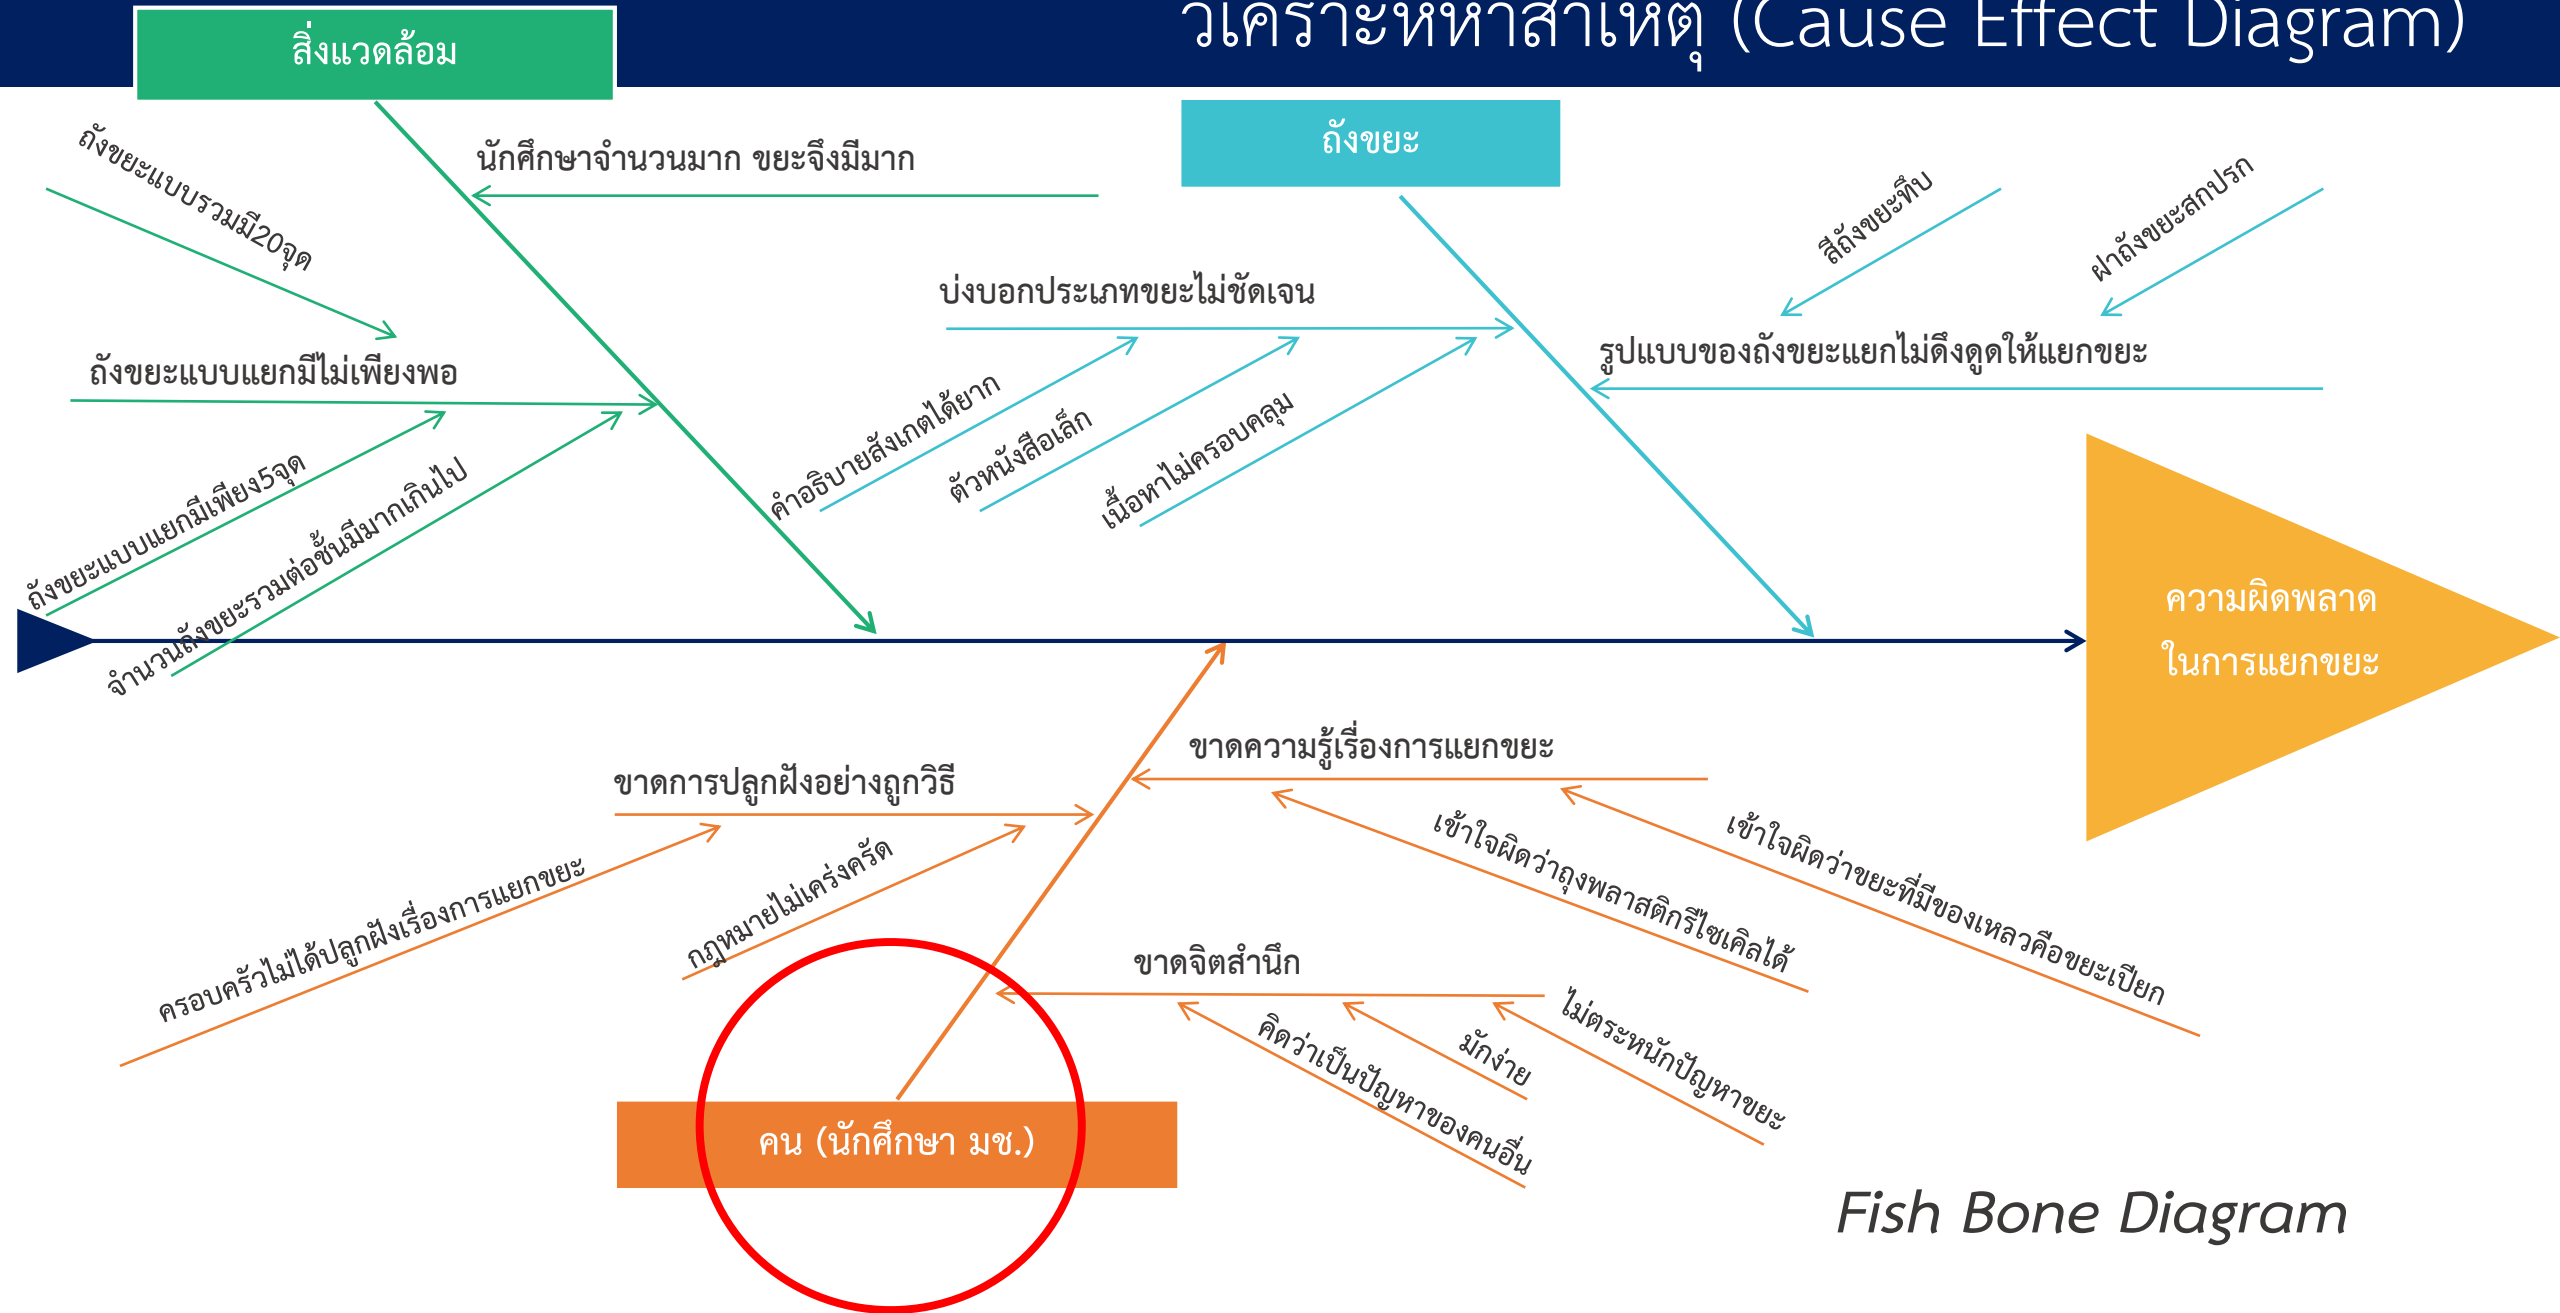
วิเคราะห์หาสาเหตุ (Cause Effect Diagram)

สิ่งแวดล้อม

ถังขยะแบบรวมมี20จุด

นักศึกษาจำนวนมาก ขยะจึงมีมาก

ถังขยะแบบแยกมีไม่เพียงพอ

ถังขยะแบบแยกมีเพียง5จุด

จำนวนถังขยะรวมต่อชั้นมีมากเกินไป

ถังขยะ

ป้ายบอกประเภทขยะไม่ชัดเจน

คำอธิบายสังเกตได้ยาก

ตัวหนังสือเล็ก

เนื้อหาไม่ครอบคลุม

สีถังขยะทึบ

ฝาถังขยะสกปรก

รูปแบบของถังขยะแยกไม่ดึงดูดให้แยกขยะ

ความผิดพลาดในการแยกขยะ

ขาดการปลูกฝังอย่างถูกวิธี

ครอบครัวไม่ได้ปลูกฝังเรื่องการแยกขยะ

กฎหมายไม่เคร่งครัด

ขาดความรู้เรื่องการแยกขยะ

เข้าใจผิดว่าถุงพลาสติกรีไซเคิลได้

เข้าใจผิดว่าขยะที่มีของเหลวคือขยะเปียก

ขาดจิตสำนึก

คิดว่าเป็นปัญหาของคนอื่น

มักง่าย

ไม่ตระหนักปัญหาขยะ

คน (นักศึกษา มช.)

Fish Bone Diagram